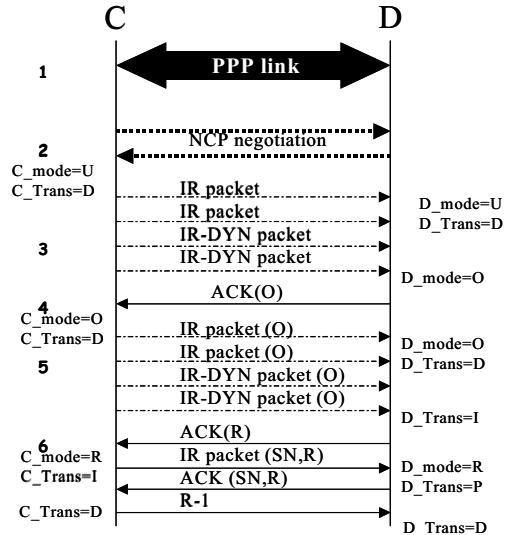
C

D

1

PPP link

2

NCP negotiation

C_mode=U
C_Trans=D

IR packet
IR packet
IR-DYN packet
IR-DYN packet

D_mode=U
D_Trans=D

3

D_mode=O

ACK(O)

4

C_mode=O
C_Trans=D

IR packet (O)
IR packet (O)
IR-DYN packet (O)
IR-DYN packet (O)

5

D_mode=O
D_Trans=D

D_Trans=I

ACK(R)

6

C_mode=R
C_Trans=I

IR packet (SN,R)
ACK (SN,R)
R-1

D_mode=R
D_Trans=P

C_Trans=D

D_Trans=D